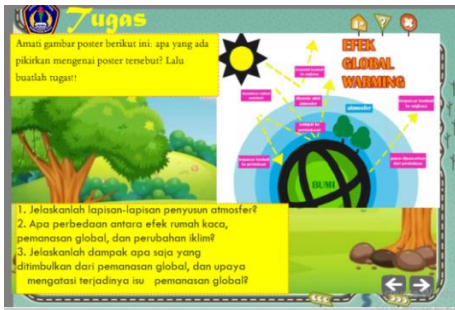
Tugas

Amati gambar poster berikut ini: apa yang ada pikirkan mengenai poster tersebut? Lalu buatlah tugas!!

EFEK GLOBAL WARMING

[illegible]

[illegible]

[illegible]

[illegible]

atmosfer

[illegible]

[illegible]

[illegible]

BUMI

1. Jelaskanlah lapisan-lapisan penyusun atmosfer?
2. Apa perbedaan antara efek rumah kaca, pemanasan global, dan perubahan iklim?
3. Jelaskanlah dampak apa saja yang ditimbulkan dari pemanasan global, dan upaya mengatasi terjadinya isu pemanasan global?